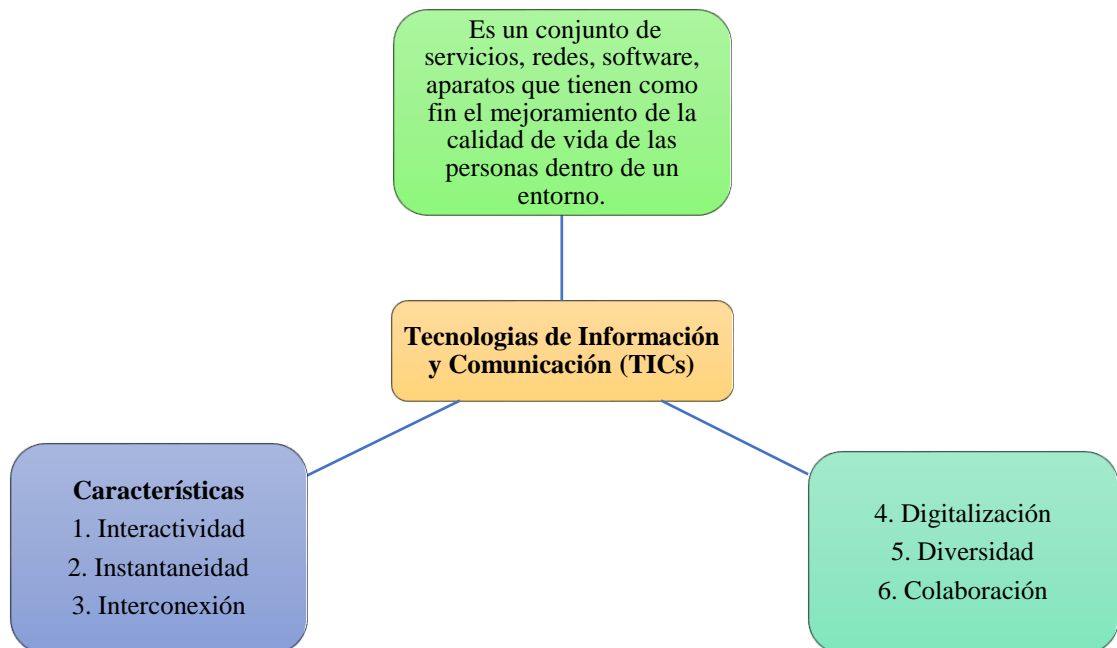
Es un conjunto de servicios, redes, software, aparatos que tienen como fin el mejoramiento de la calidad de vida de las personas dentro de un entorno.

Tecnologias de Información y Comunicación (TICs)

Características
1. Interactividad
2. Instantaneidad
3. Interconexión

4. Digitalización
5. Diversidad
6. Colaboración